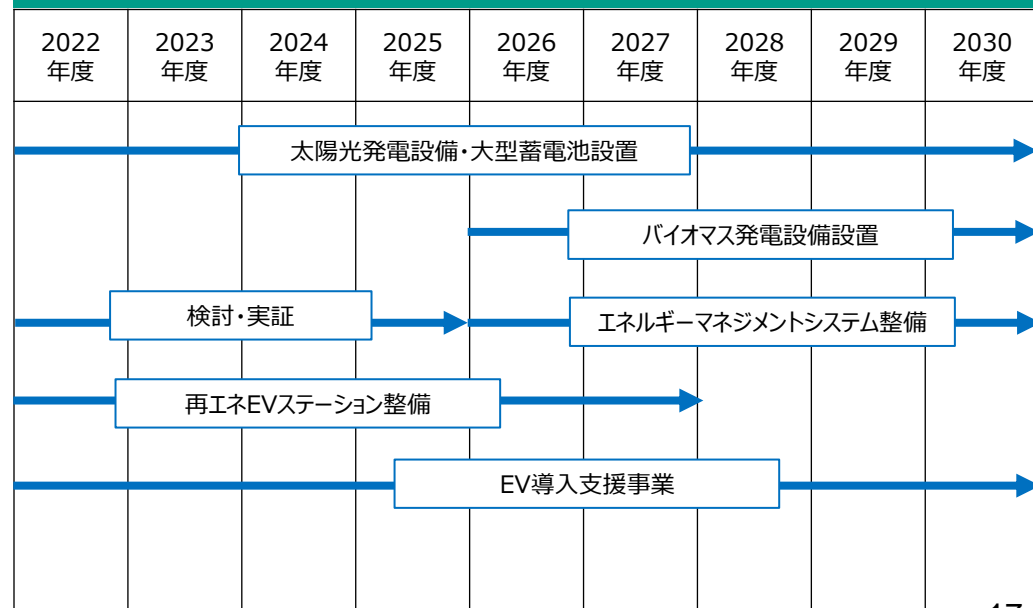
| 2022 年度 | 2023 年度 | 2024 年度 | 2025 年度 | 2026 年度 | 2027 年度 | 2028 年度 | 2029 年度 | 2030 年度 |
|---|---|---|---|---|---|---|---|---|

太陽光発電設備・大型蓄電池設置

バイオマス発電設備設置

検討・実証

エネルギーマネジメントシステム整備

再エネEVステーション整備

EV導入支援事業

17